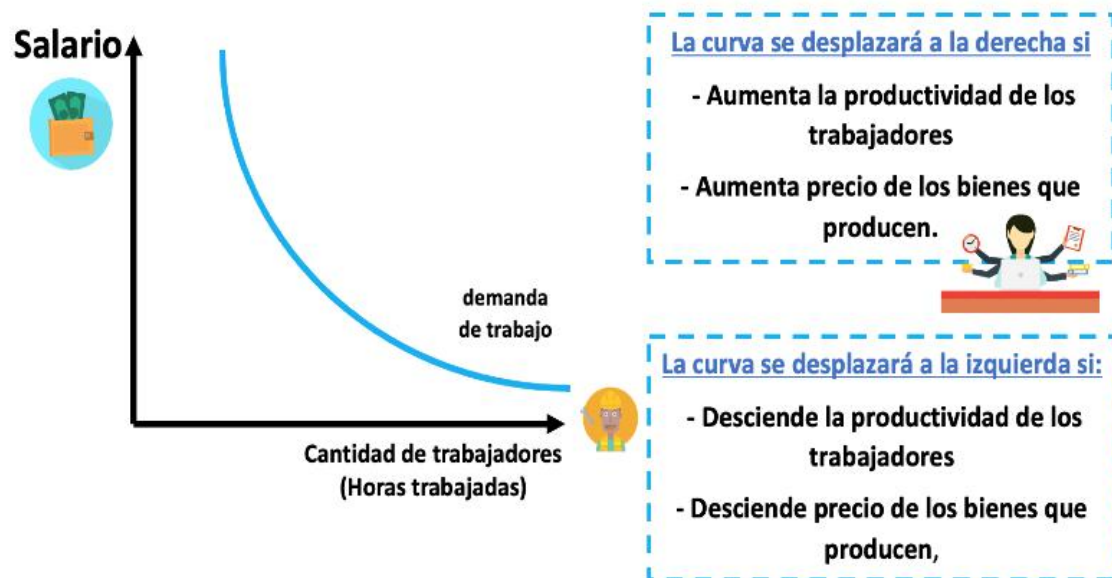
Salario

demanda de trabajo

Cantidad de trabajadores (Horas trabajadas)

La curva se desplazará a la derecha si

- Aumenta la productividad de los trabajadores

- Aumenta precio de los bienes que producen.

La curva se desplazará a la izquierda si:

- Desciende la productividad de los trabajadores

- Desciende precio de los bienes que producen,